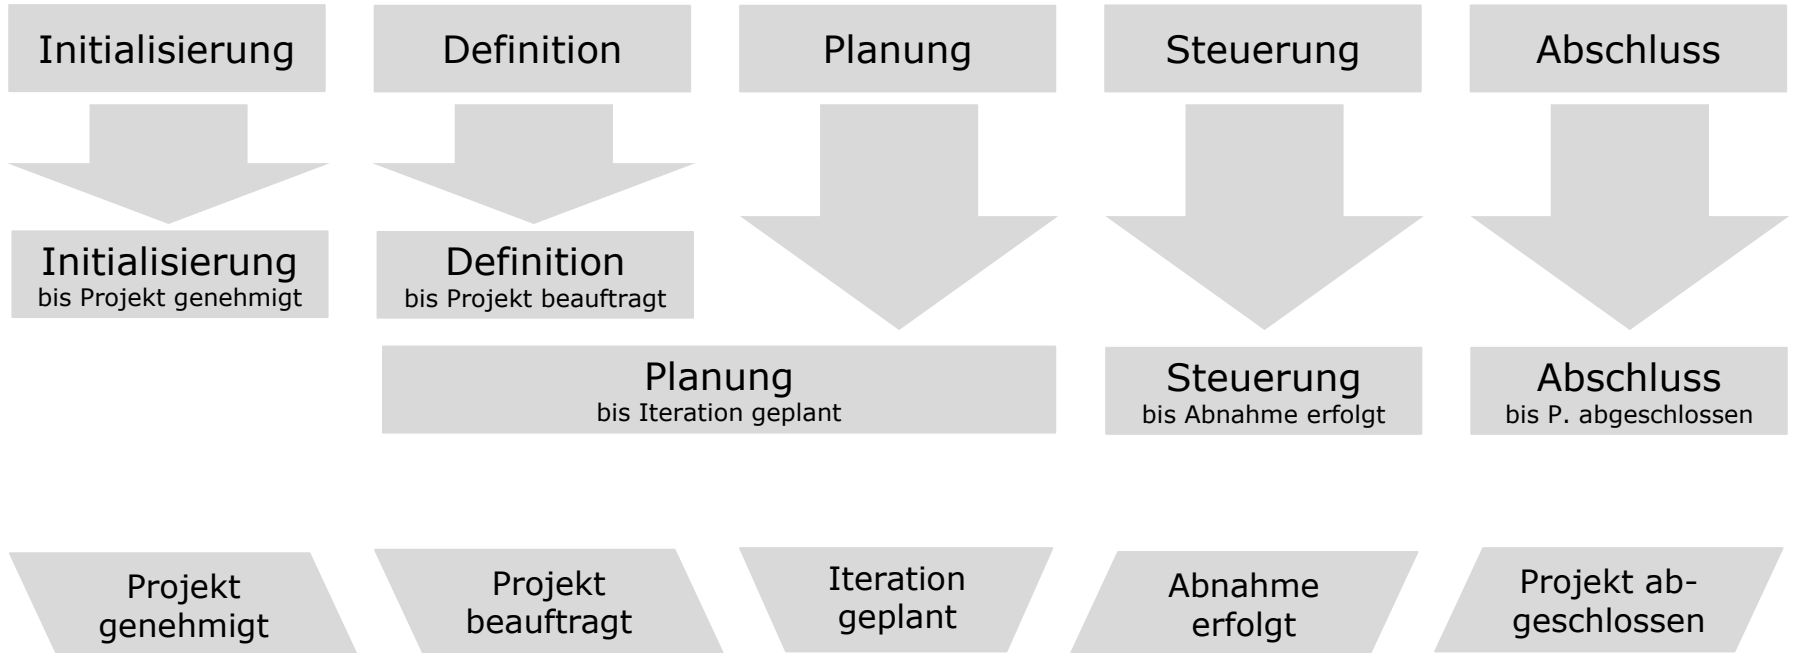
Initialisierung

Definition

Planung

Steuerung

Abschluss

Initialisierung
bis Projekt genehmigt

Definition
bis Projekt beauftragt

Planung
bis Iteration geplant

Steuerung
bis Abnahme erfolgt

Abschluss
bis P. abgeschlossen

Projekt genehmigt

Projekt beauftragt

Iteration geplant

Abnahme erfolgt

Projekt abgeschlossen